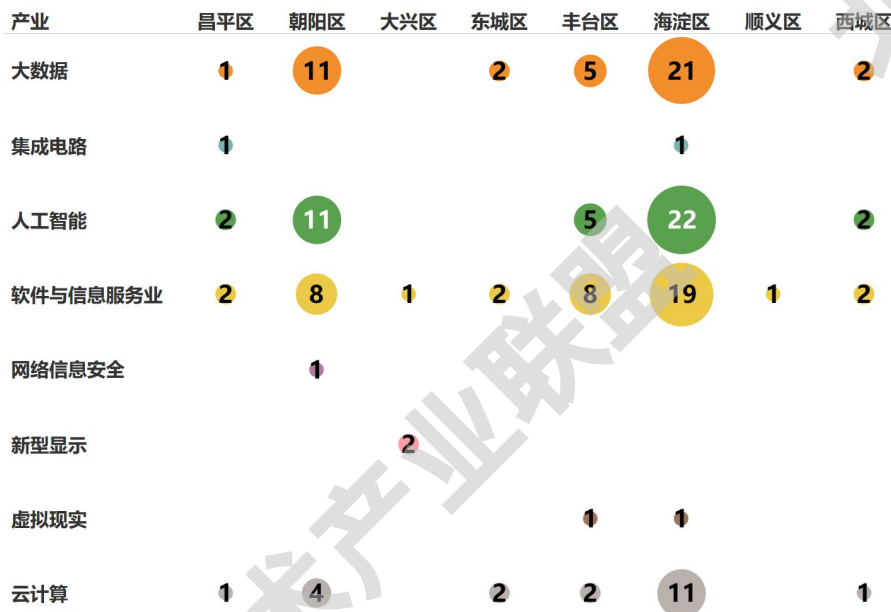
| 产业 | 昌平区 | 朝阳区 | 大兴区 | 东城区 | 丰台区 | 海淀区 | 顺义区 | 西城区 |
|---|---|---|---|---|---|---|---|---|
| 大数据 | 1 | 11 | | 2 | 5 | 21 | | 2 |
| 集成电路 | 1 | | | | | 1 | | |
| 人工智能 | 2 | 11 | | | 5 | 22 | | 2 |
| 软件与信息服务业 | 2 | 8 | 1 | 2 | 8 | 19 | 1 | 2 |
| 网络信息安全 | | 1 | | | | | | |
| 新型显示 | | | 2 | | | | | |
| 虚拟现实 | | | | | 1 | 1 | | |
| 云计算 | 1 | 4 | | 2 | 2 | 11 | | 1 |

术产业联盟